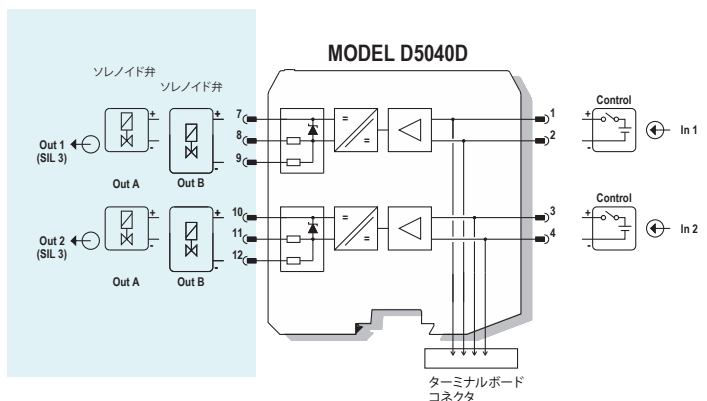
MODEL D5040D

ソレノイド弁
ソレノイド弁

Out 1 (SIL 3)
Out A
Out B
+
-
+
-
7
8
9
=
=
1
2
Control
+
-
In 1

Out 2 (SIL 3)
Out A
Out B
+
-
+
-
10
11
12
=
=
3
4
Control
+
-
In 2

ターミナルボード
コネクタ